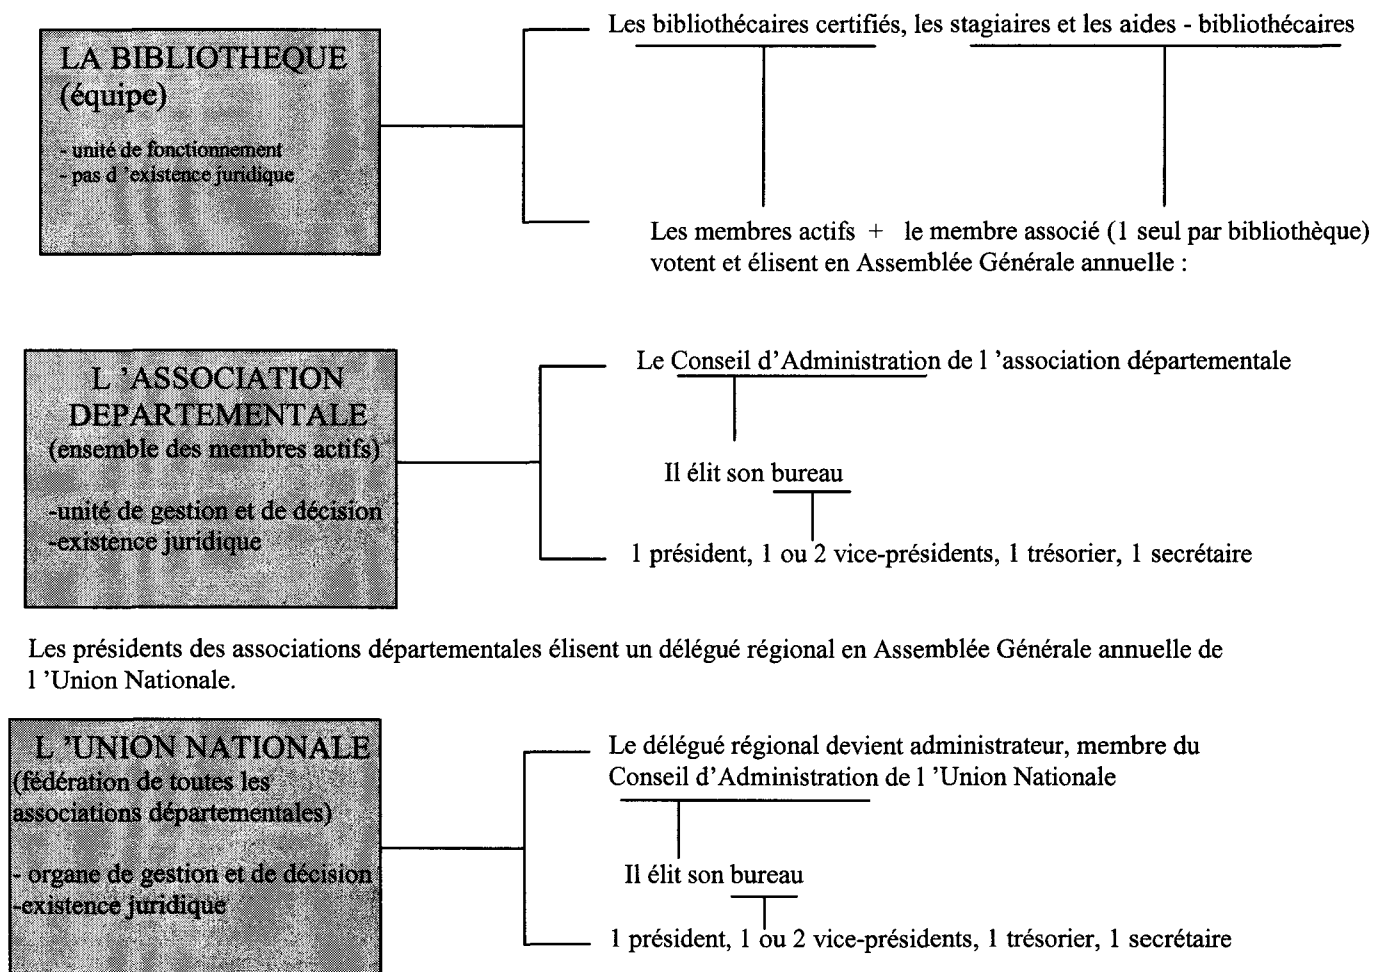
LA BIBLIOTHEQUE
(équipe)

- unité de fonctionnement
- pas d 'existence juridique

Les bibliothécaires certifiés, les stagiaires et les aides - bibliothécaires

Les membres actifs + le membre associé (1 seul par bibliothèque) votent et élisent en Assemblée Générale annuelle :

L 'ASSOCIATION DEPARTEMENTALE
(ensemble des membres actifs)

-unité de gestion et de décision
-existence juridique

Le Conseil d'Administration de l 'association départementale

Il élit son bureau

1 président, 1 ou 2 vice-présidents, 1 trésorier, 1 secrétaire

Les présidents des associations départementales élisent un délégué régional en Assemblée Générale annuelle de l 'Union Nationale.

L 'UNION NATIONALE
(fédération de toutes les associations départementales)

- organe de gestion et de décision
-existence juridique

Le délégué régional devient administrateur, membre du Conseil d'Administration de l 'Union Nationale

Il élit son bureau

1 président, 1 ou 2 vice-présidents, 1 trésorier, 1 secrétaire